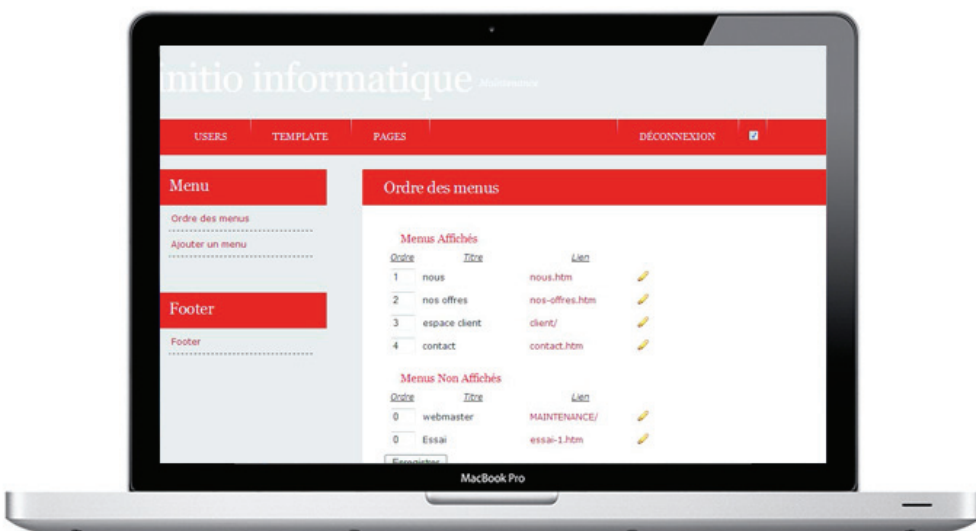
initio informatique Maintenance

USERS TEMPLATE PAGES DÉCONNEXION

Menu

Ordre des menus

Ajouter un menu

Footer

Footer

Ordre des menus

Menus Affichés

| Ordre | Titre | Lien |
|---|---|---|
| 1 | nous | nous.htm |
| 2 | nos offres | nos-offres.htm |
| 3 | espace client | client/ |
| 4 | contact | contact.htm |

Menus Non Affichés

| Ordre | Titre | Lien |
|---|---|---|
| 0 | webmaster | MAINTENANCE/ |
| 0 | Essai | essai-1.htm |

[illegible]

MacBook Pro